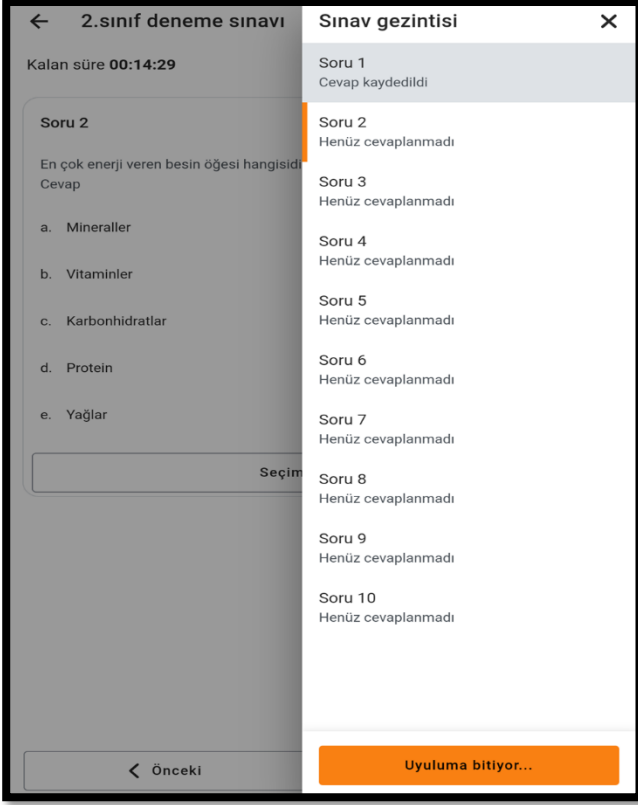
← 2.sınıf deneme sınavı

Kalan süre 00:14:29

Soru 2

En çok enerji veren besin öğesi hangisidi
Cevap

a. Mineraller

b. Vitaminler

c. Karbonhidratlar

d. Protein

e. Yağlar

Seçim

< Önceki

Sınav gezintisi ✕

Soru 1
Cevap kaydedildi

Soru 2
Henüz cevaplanmadı

Soru 3
Henüz cevaplanmadı

Soru 4
Henüz cevaplanmadı

Soru 5
Henüz cevaplanmadı

Soru 6
Henüz cevaplanmadı

Soru 7
Henüz cevaplanmadı

Soru 8
Henüz cevaplanmadı

Soru 9
Henüz cevaplanmadı

Soru 10
Henüz cevaplanmadı

Uyuluma bitiyor...